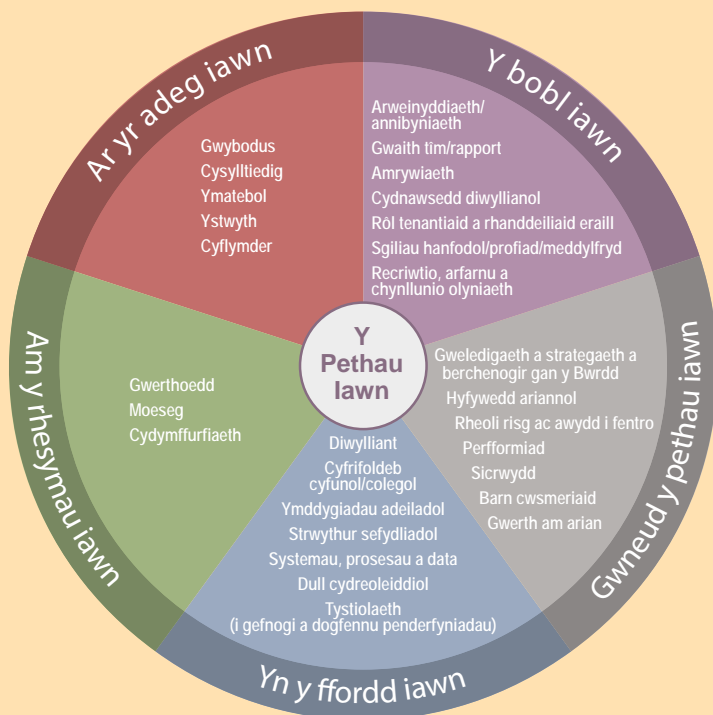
Y Pethau Iawn

Ar yr adeg iawn

Gwybodus
Cysylltiedig
Ymatebol
Ystwyth
Cyflymder

Y bobl iawn

Arweinyddiaeth/annibyniaeth
Gwaith tîm/rapport
Amrywiaeth
Cydnawsedd diwylliannol
Rôl tenantiaid a rhanddeiliaid eraill
Sgiliau hanfodol/profiad/meddylfryd
Recriwtio, arfarnu a chynllunio olyniaeth

Gwneud y pethau iawn

Gweledigaeth a strategaeth a berchenogir gan y Bwrdd
Hyfywedd ariannol
Rheoli risg ac awydd i fentro
Perfformiad
Sicrwydd
Barn cwsmeriaid
Gwerth am arian

Yn y ffordd iawn

Diwylliant
Cyfrifoldeb cyfunol/colegol
Ymddygiadau adeiladol
Strwythur sefydliadol
Systemau, prosesau a data
Dull cydreoleiddiol
Tystiolaeth
(i gefnogi a dogfennu penderfyniadau)

Am y rhesymau iawn

Gwerthoedd
Moeseg
Cydymffurfiaeth